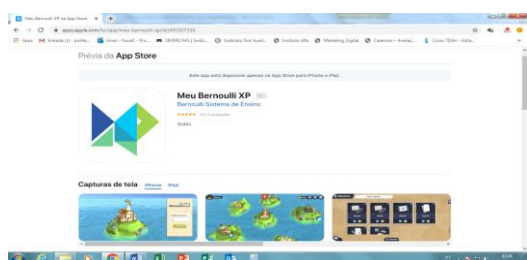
Meu Bernoulli XP na App Store ×

apps.apple.com/br/app/meu-bernoulli-xp/id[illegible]

Apps Entrada (1) - profes... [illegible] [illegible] Sindicato Dos Auxili... Instituto Alfa Marketing Digital Cadernos - Avaliaç... Curso TDAH - Aulas...

Prévia da App Store

Este app está disponível apenas na App Store para iPhone e iPad.

Meu Bernoulli XP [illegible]

Bernoulli Sistema de Ensino

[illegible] avaliações

Grátis

Capturas de tela iPhone iPad